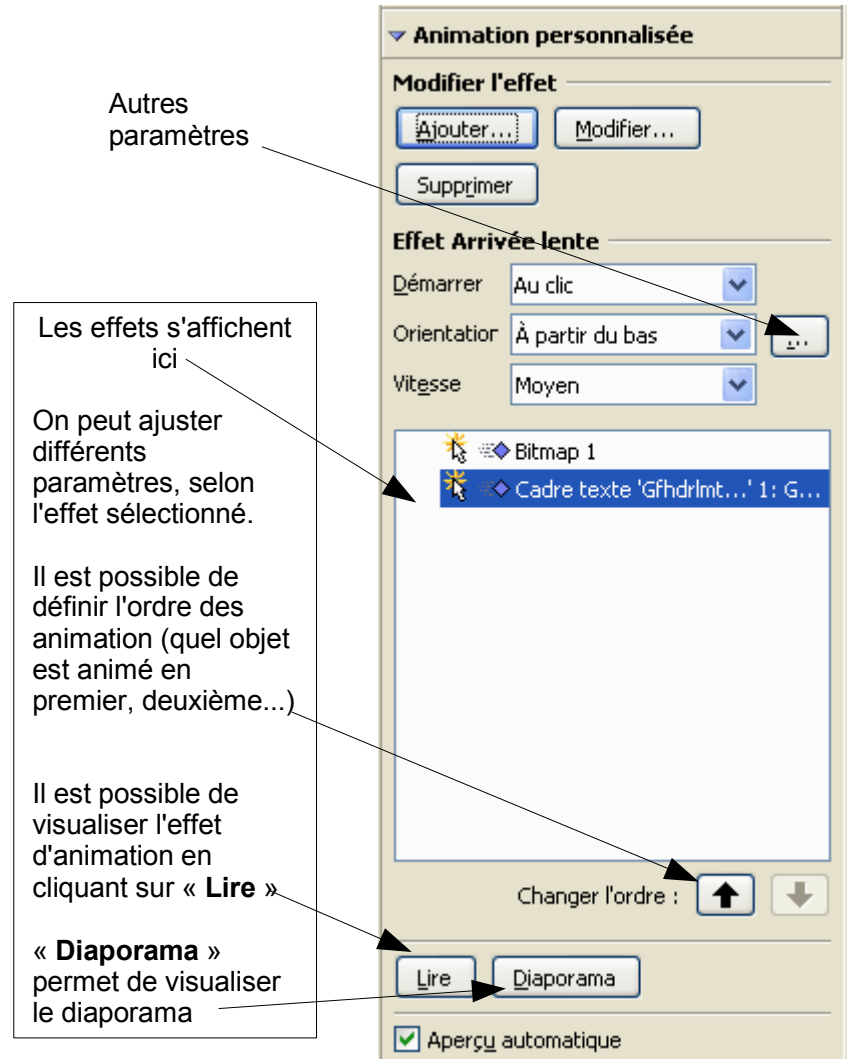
Autres paramètres

Les effets s'affichent ici

On peut ajuster différents paramètres, selon l'effet sélectionné.

Il est possible de définir l'ordre des animation (quel objet est animé en premier, deuxième...)

Il est possible de visualiser l'effet d'animation en cliquant sur « **Lire** »

« **Diaporama** » permet de visualiser le diaporama

▿ Animation personnalisée

Modifier l'effet

Ajouter... Modifier...

Supprimer

Effet Arrivée lente

Démarrer Au clic

Orientatior À partir du bas ...

Vitesse Moyen

Bitmap 1

Cadre texte 'Gfhdrlmt...' 1: G...

Changer l'ordre :

Lire Diaporama

Aperçu automatique